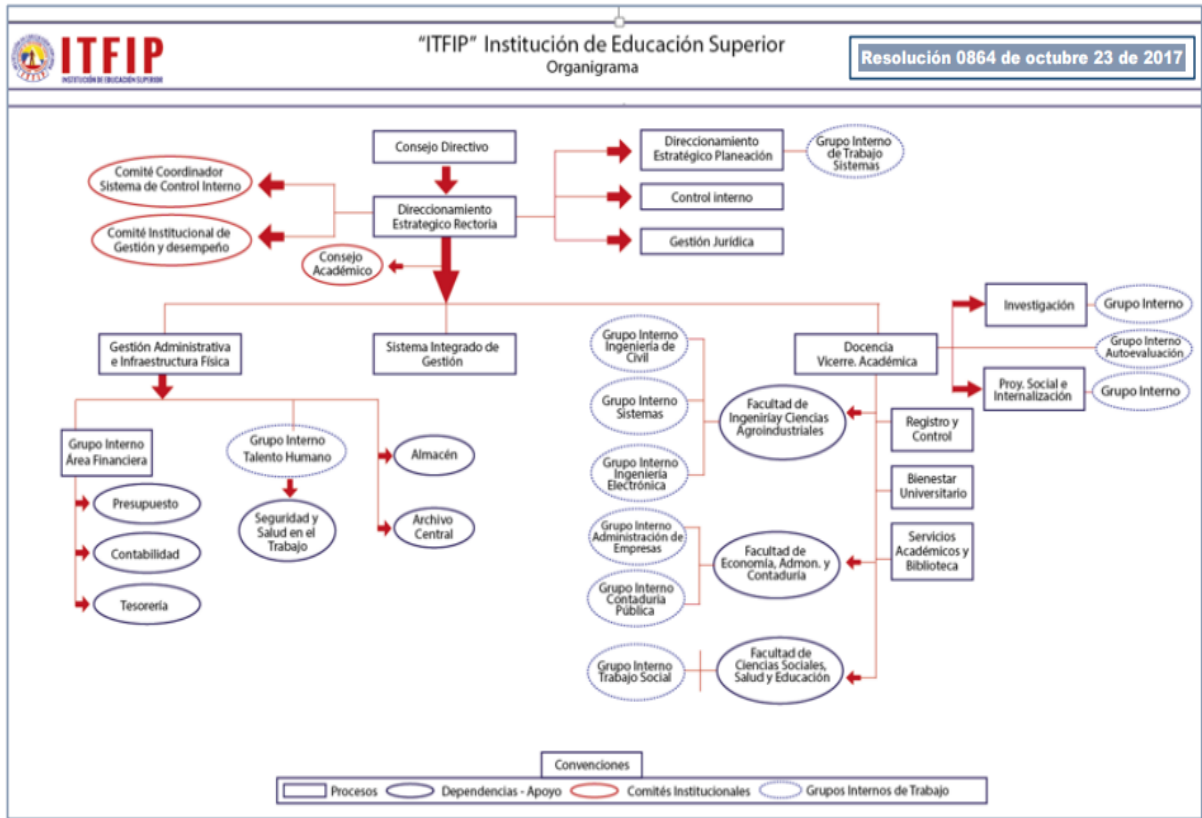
ITFIP
INSTITUCIÓN DE EDUCACIÓN SUPERIOR

"ITFIP" Institución de Educación Superior
Organigrama

Resolución 0864 de octubre 23 de 2017

Consejo Directivo

Comité Coordinador Sistema de Control Interno

Comité Institucional de Gestión y desempeño

Direccionamiento Estrategico Rectoria

Consejo Académico

Direccionamiento Estratégico Planeación

Grupo Interno de Trabajo Sistemas

Control interno

Gestión Jurídica

Gestión Administrativa e Infraestructura Física

Sistema Integrado de Gestión

Grupo Interno Área Financiera

Presupuesto

Contabilidad

Tesorería

Grupo Interno Talento Humano

Seguridad y Salud en el Trabajo

Almacén

Archivo Central

Grupo Interno Ingeniería de Civil

Grupo Interno Sistemas

Grupo Interno Ingeniería Electrónica

Facultad de Ingeniríay Ciencias Agroindustriales

Grupo Interno Administración de Empresas

Grupo Interno Contaduría Pública

Facultad de Economía, Admon. y Contaduría

Grupo Interno Trabajo Social

Facultad de Ciencias Sociales, Salud y Educación

Docencia Vicerre. Académica

Investigación

Grupo Interno

Grupo Interno Autoevaluación

Proy. Social e Internalización

Grupo Interno

Registro y Control

Bienestar Universitario

Servicios Académicos y Biblioteca

Convenciones

Procesos
Dependencias - Apoyo
Comités Institucionales
Grupos Internos de Trabajo